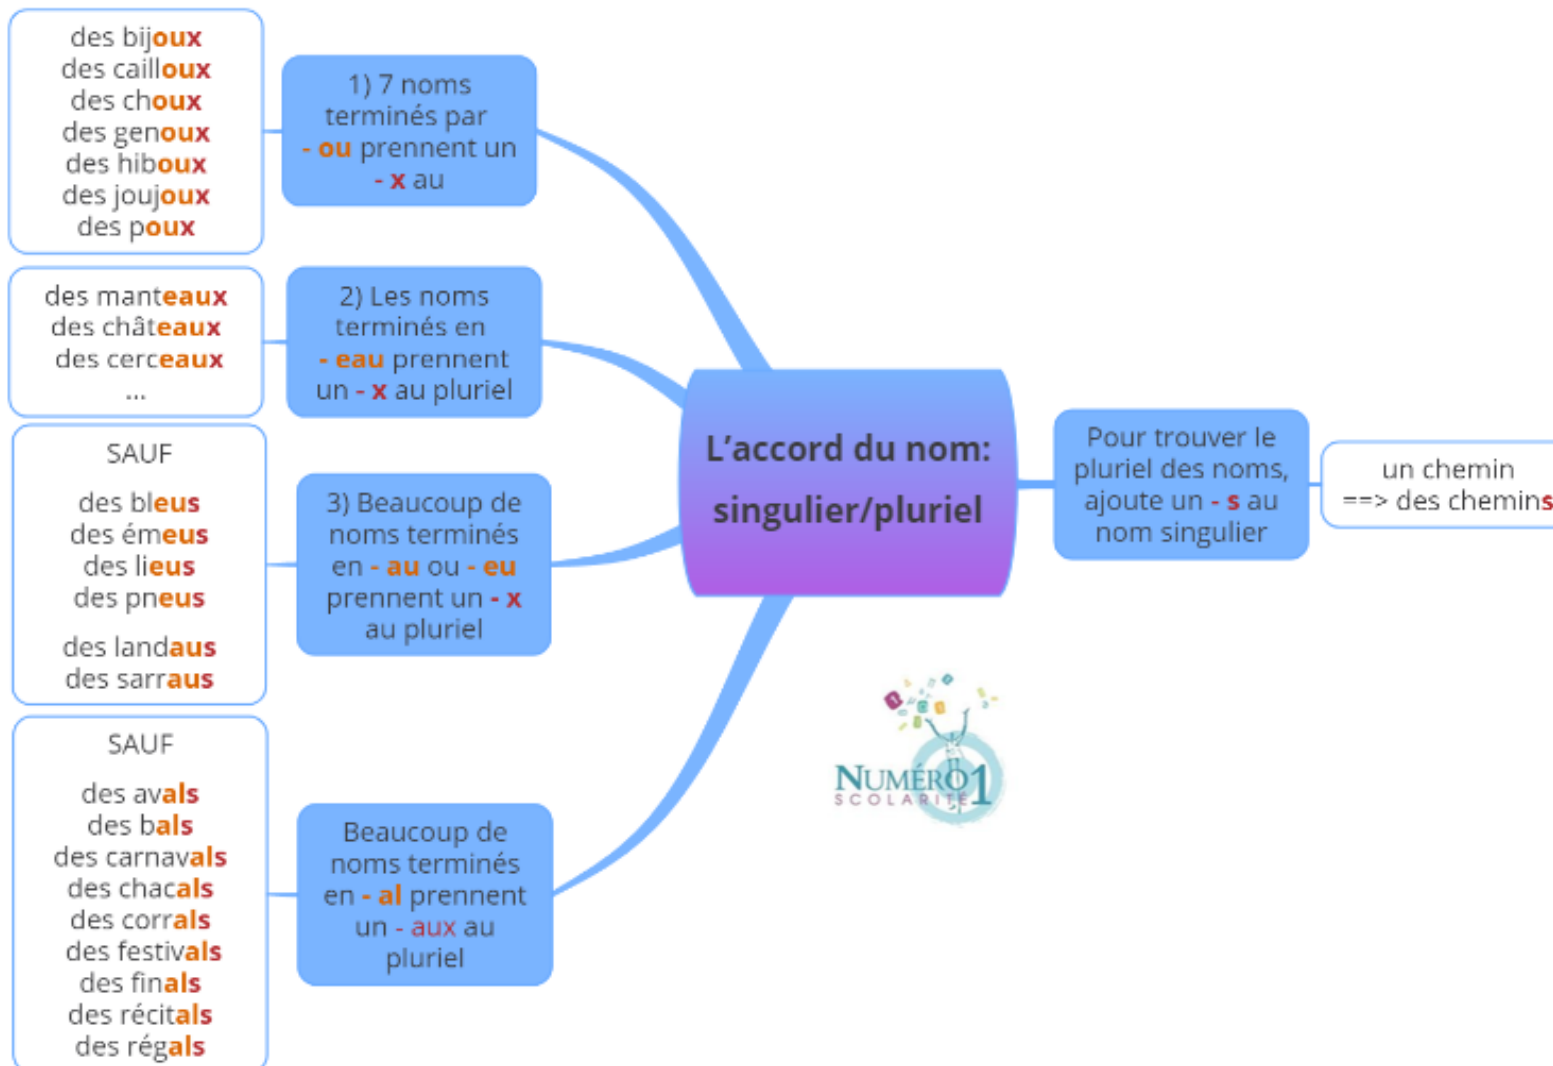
L'accord du nom: singulier/pluriel

Pour trouver le pluriel des noms, ajoute un - s au nom singulier

un chemin ==> des chemins

1) 7 noms terminés par - ou prennent un - x au

des bijoux
des cailloux
des choux
des genoux
des hiboux
des joujoux
des poux

2) Les noms terminés en - eau prennent un - x au pluriel

des manteaux
des châteaux
des cerceaux
...

3) Beaucoup de noms terminés en - au ou - eu prennent un - x au pluriel

SAUF

des bleus
des émeus
des lieus
des pneus

des landaus
des sarraus

Beaucoup de noms terminés en - al prennent un - aux au pluriel

SAUF

des avals
des bals
des carnavals
des chacals
des corrals
des festivals
des finals
des récitals
des régals

NUMÉRO 1 SCOLARITÉ